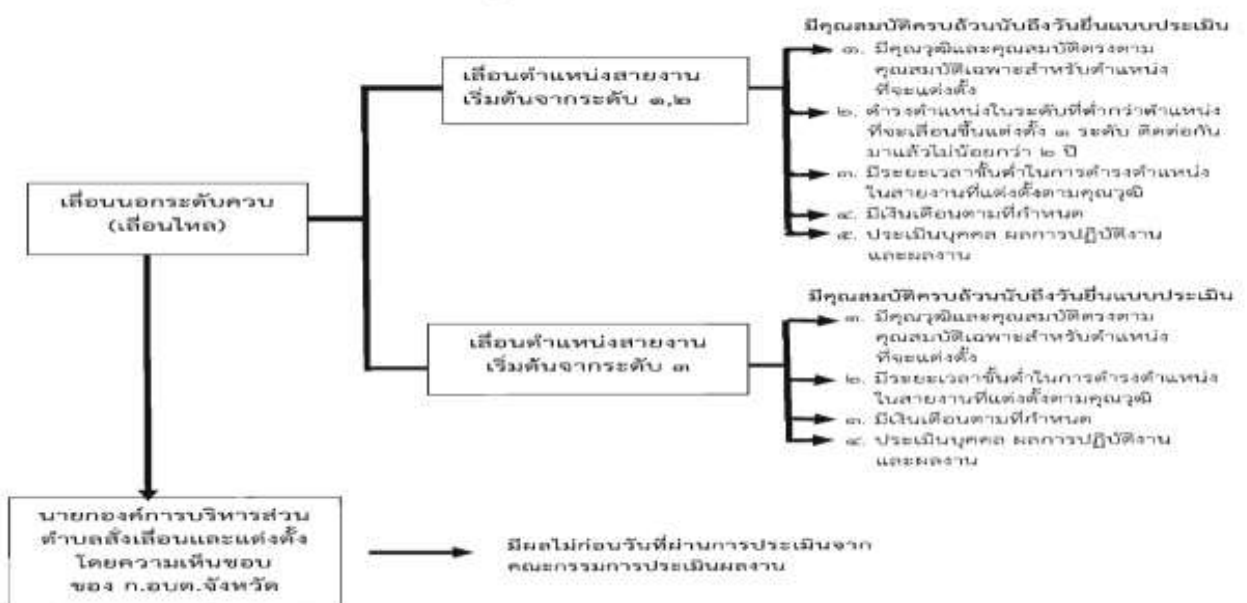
เลื่อนนอกระดับควบ (เลื่อนไหล)

เลื่อนตำแหน่งสายงาน เริ่มต้นจากระดับ ๑,๒

มีคุณสมบัติครบถ้วนนับถึงวันยื่นแบบประเมิน

๑. มีคุณวุฒิและคุณสมบัติตรงตามคุณสมบัติเฉพาะสำหรับตำแหน่งที่จะแต่งตั้ง

๒. ดำรงตำแหน่งในระดับที่ต่ำกว่าตำแหน่งที่จะเลื่อนขึ้นแต่งตั้ง ๑ ระดับ ติดต่อกันมาแล้วไม่น้อยกว่า ๒ ปี

๓. มีระยะเวลาขั้นต่ำในการดำรงตำแหน่งในสายงานที่แต่งตั้งตามคุณวุฒิ

๔. มีเงินเดือนตามที่กำหนด

๕. ประเมินบุคคล ผลการปฏิบัติงานและผลงาน

เลื่อนตำแหน่งสายงาน เริ่มต้นจากระดับ ๓

มีคุณสมบัติครบถ้วนนับถึงวันยื่นแบบประเมิน

๑. มีคุณวุฒิและคุณสมบัติตรงตามคุณสมบัติเฉพาะสำหรับตำแหน่งที่จะแต่งตั้ง

๒. มีระยะเวลาขั้นต่ำในการดำรงตำแหน่งในสายงานที่แต่งตั้งตามคุณวุฒิ

๓. มีเงินเดือนตามที่กำหนด

๔. ประเมินบุคคล ผลการปฏิบัติงานและผลงาน

นายกองค์การบริหารส่วนตำบลสั่งเลื่อนและแต่งตั้งโดยความเห็นชอบของ ก.อบต.จังหวัด

มีผลไม่ก่อนวันที่ผ่านการประเมินจากคณะกรรมการประเมินผลงาน